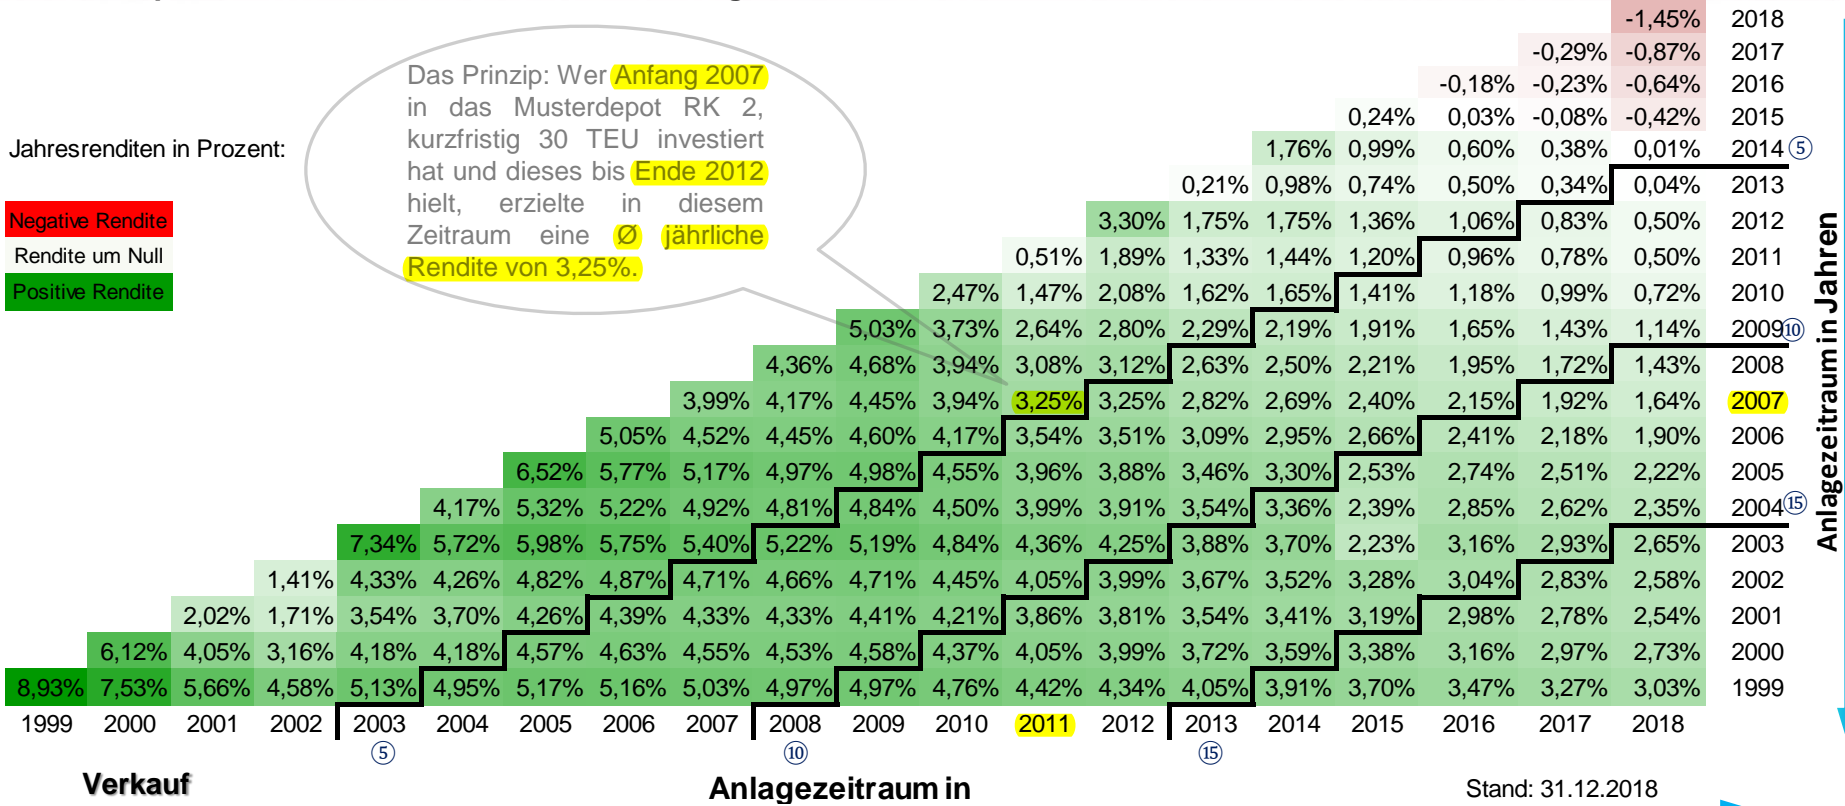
Das Prinzip: Wer Anfang 2007 in das Musterdepot RK 2, kurzfristig 30 TEU investiert hat und dieses bis Ende 2012 hielt, erzielte in diesem Zeitraum eine Ø jährliche Rendite von 3,25%.

Jahresrenditen in Prozent:

Negative Rendite
Rendite um Null
Positive Rendite

| | | | | | | | | | | | | | | | | | | | | |
|---|---|---|---|---|---|---|---|---|---|---|---|---|---|---|---|---|---|---|---|---|
| | | | | | | | | | | | | | | | | | | | -1,45% | 2018 |
| | | | | | | | | | | | | | | | | | | -0,29% | -0,87% | 2017 |
| | | | | | | | | | | | | | | | | | -0,18% | -0,23% | -0,64% | 2016 |
| | | | | | | | | | | | | | | | | 0,24% | 0,03% | -0,08% | -0,42% | 2015 |
| | | | | | | | | | | | | | | | 1,76% | 0,99% | 0,60% | 0,38% | 0,01% | 2014 ⑤ |
| | | | | | | | | | | | | | | 0,21% | 0,98% | 0,74% | 0,50% | 0,34% | 0,04% | 2013 |
| | | | | | | | | | | | | | 3,30% | 1,75% | 1,75% | 1,36% | 1,06% | 0,83% | 0,50% | 2012 |
| | | | | | | | | | | | | 0,51% | 1,89% | 1,33% | 1,44% | 1,20% | 0,96% | 0,78% | 0,50% | 2011 |
| | | | | | | | | | | | 2,47% | 1,47% | 2,08% | 1,62% | 1,65% | 1,41% | 1,18% | 0,99% | 0,72% | 2010 |
| | | | | | | | | | | 5,03% | 3,73% | 2,64% | 2,80% | 2,29% | 2,19% | 1,91% | 1,65% | 1,43% | 1,14% | 2009 ⑩ |
| | | | | | | | | | 4,36% | 4,68% | 3,94% | 3,08% | 3,12% | 2,63% | 2,50% | 2,21% | 1,95% | 1,72% | 1,43% | 2008 |
| | | | | | | | | 3,99% | 4,17% | 4,45% | 3,94% | 3,25% | 3,25% | 2,82% | 2,69% | 2,40% | 2,15% | 1,92% | 1,64% | 2007 |
| | | | | | | | 5,05% | 4,52% | 4,45% | 4,60% | 4,17% | 3,54% | 3,51% | 3,09% | 2,95% | 2,66% | 2,41% | 2,18% | 1,90% | 2006 |
| | | | | | | 6,52% | 5,77% | 5,17% | 4,97% | 4,98% | 4,55% | 3,96% | 3,88% | 3,46% | 3,30% | 2,53% | 2,74% | 2,51% | 2,22% | 2005 |
| | | | | | 4,17% | 5,32% | 5,22% | 4,92% | 4,81% | 4,84% | 4,50% | 3,99% | 3,91% | 3,54% | 3,36% | 2,39% | 2,85% | 2,62% | 2,35% | 2004 ⑮ |
| | | | | 7,34% | 5,72% | 5,98% | 5,75% | 5,40% | 5,22% | 5,19% | 4,84% | 4,36% | 4,25% | 3,88% | 3,70% | 2,23% | 3,16% | 2,93% | 2,65% | 2003 |
| | | | 1,41% | 4,33% | 4,26% | 4,82% | 4,87% | 4,71% | 4,66% | 4,71% | 4,45% | 4,05% | 3,99% | 3,67% | 3,52% | 3,28% | 3,04% | 2,83% | 2,58% | 2002 |
| | | 2,02% | 1,71% | 3,54% | 3,70% | 4,26% | 4,39% | 4,33% | 4,33% | 4,41% | 4,21% | 3,86% | 3,81% | 3,54% | 3,41% | 3,19% | 2,98% | 2,78% | 2,54% | 2001 |
| | 6,12% | 4,05% | 3,16% | 4,18% | 4,18% | 4,57% | 4,63% | 4,55% | 4,53% | 4,58% | 4,37% | 4,05% | 3,99% | 3,72% | 3,59% | 3,38% | 3,16% | 2,97% | 2,73% | 2000 |
| 8,93% | 7,53% | 5,66% | 4,58% | 5,13% | 4,95% | 5,17% | 5,16% | 5,03% | 4,97% | 4,97% | 4,76% | 4,42% | 4,34% | 4,05% | 3,91% | 3,70% | 3,47% | 3,27% | 3,03% | 1999 |
| 1999 | 2000 | 2001 | 2002 | 2003 ⑤ | 2004 | 2005 | 2006 | 2007 | 2008 ⑩ | 2009 | 2010 | 2011 | 2012 | 2013 ⑮ | 2014 | 2015 | 2016 | 2017 | 2018 | |

Anlagezeitraum in Jahren

Verkauf

Anlagezeitraum in

Stand: 31.12.2018